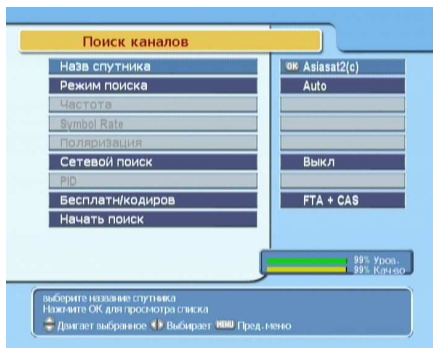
Поиск каналов

Назв спутника
Режим поиска
Частота
Symbol Rate
Поляризация
Сетевой поиск
PID
Бесплатн/кодиров
Начать поиск

OK Asiasat2(c)
Auto

Выкл

FTA + CAS

99% Уров.
99% Кач-во

выберите название спутника
Нажмите OK для просмотра списка
Двигает выбранное Выбирает MENU Пред. меню